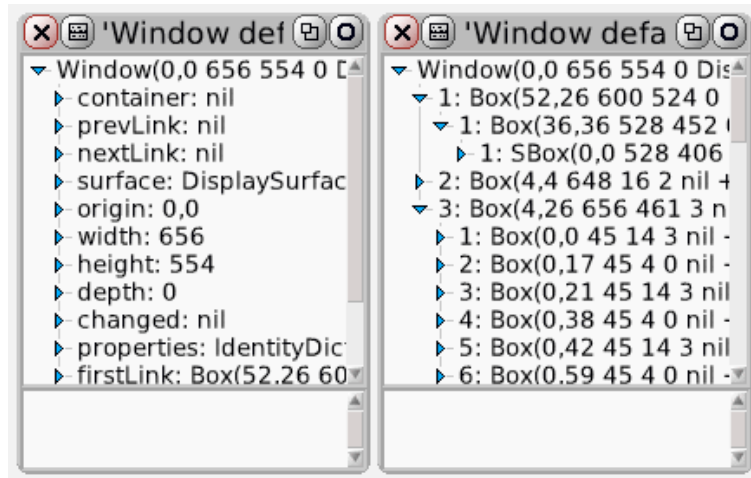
'Window def

Window(0,0 656 554 0 D
container: nil
prevLink: nil
nextLink: nil
surface: DisplaySurfac
origin: 0,0
width: 656
height: 554
depth: 0
changed: nil
properties: IdentityDict
firstLink: Box(52.26 60

'Window defa

Window(0,0 656 554 0 Dis
1: Box(52,26 600 524 0
1: Box(36,36 528 452
1: SBox(0,0 528 406
2: Box(4,4 648 16 2 nil +
3: Box(4,26 656 461 3 n
1: Box(0,0 45 14 3 nil -
2: Box(0,17 45 4 0 nil -
3: Box(0,21 45 14 3 nil
4: Box(0,38 45 4 0 nil -
5: Box(0,42 45 14 3 nil
6: Box(0.59 45 4 0 nil -